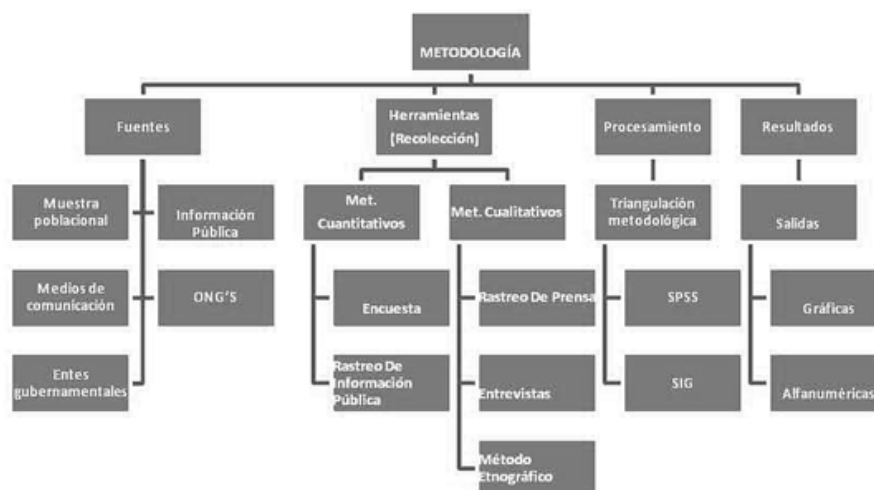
METODOLOGÍA

Fuentes

Muestra poblacional

Información Pública

Medios de comunicación

ONG'S

Entes gubernamentales

Herramientas (Recolección)

Met. Cuantitativos

Encuesta

Rastreo De Información Pública

Met. Cualitativos

Rastreo De Prensa

Entrevistas

Método Etnográfico

Procesamiento

Triangulación metodológica

SPSS

SIG

Resultados

Salidas

Gráficas

Alfanuméricas